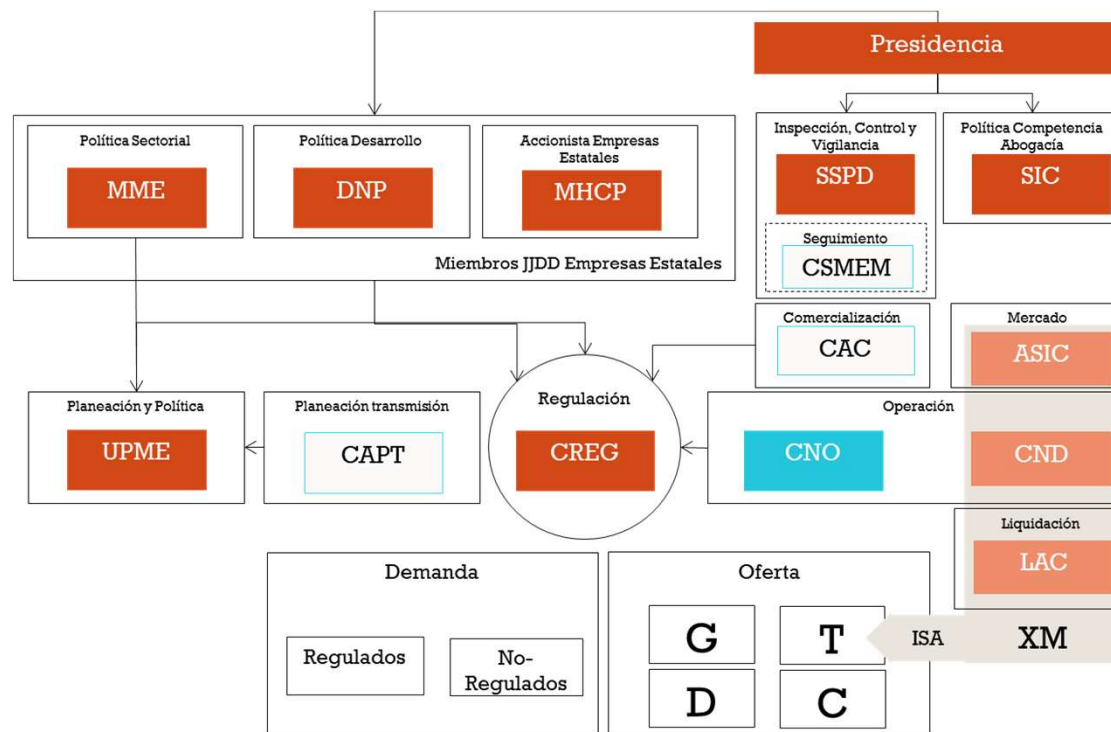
Presidencia

Política Sectorial
MME

Política Desarrollo
DNP

Accionista Empresas Estatales
MHCP

Miembros JJDD Empresas Estatales

Inspección, Control y Vigilancia
SSPD

Seguimiento
CSMEM

Política Competencia Abogacía
SIC

Comercialización
CAC

Mercado
ASIC

Planeación y Política
UPME

Planeación transmisión
CAPT

Regulación
CREG

Operación
CNO
CND

Liquidación
LAC

Demanda
Regulados
No-Regulados

Oferta
G
T
D
C

ISA
XM